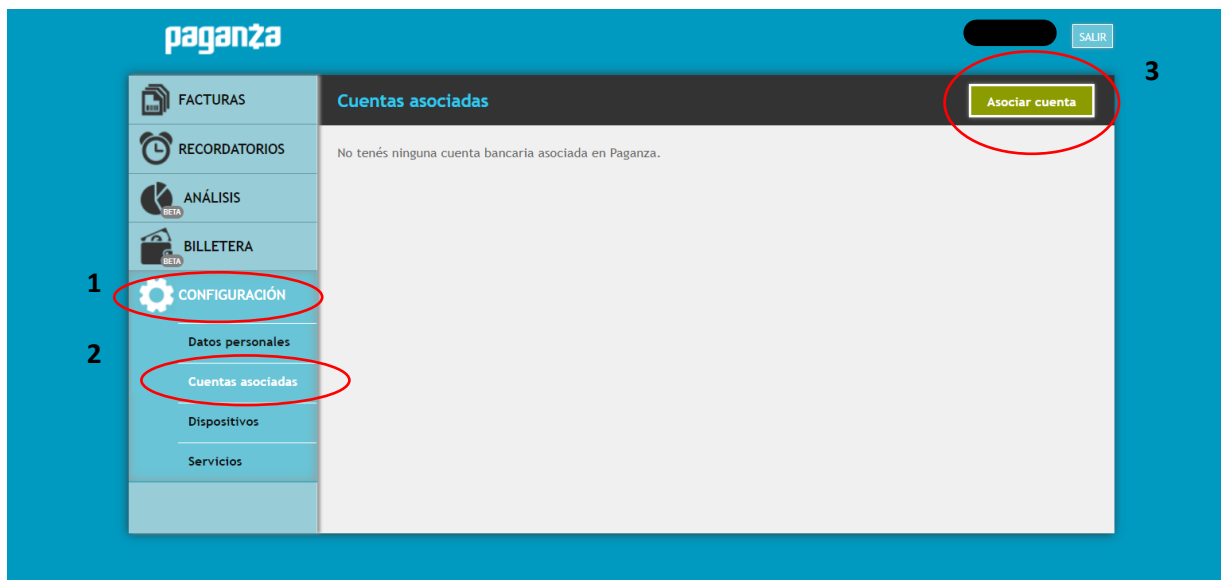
paganza

SALIR

3

FACTURAS

RECORDATORIOS

ANÁLISIS
BETA

BILLETERA
BETA

1

CONFIGURACIÓN

2

Datos personales

Cuentas asociadas

Dispositivos

Servicios

Cuentas asociadas

Asociar cuenta

No tenés ninguna cuenta bancaria asociada en Paganza.